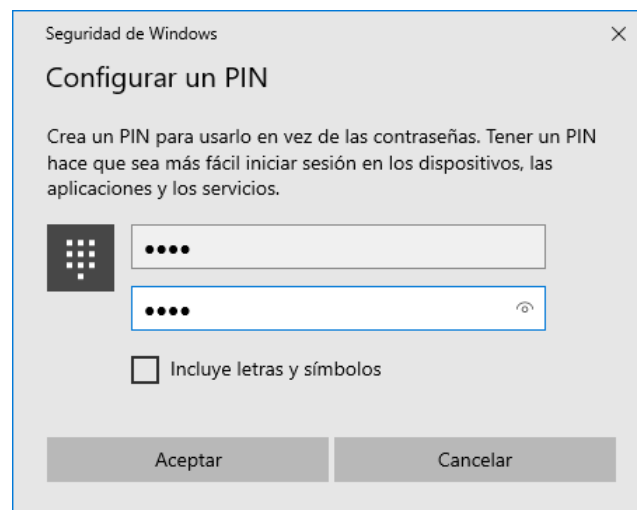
Seguridad de Windows

×

Configurar un PIN

Crea un PIN para usarlo en vez de las contraseñas. Tener un PIN hace que sea más fácil iniciar sesión en los dispositivos, las aplicaciones y los servicios.

••••

••••

Incluye letras y símbolos

Aceptar

Cancelar